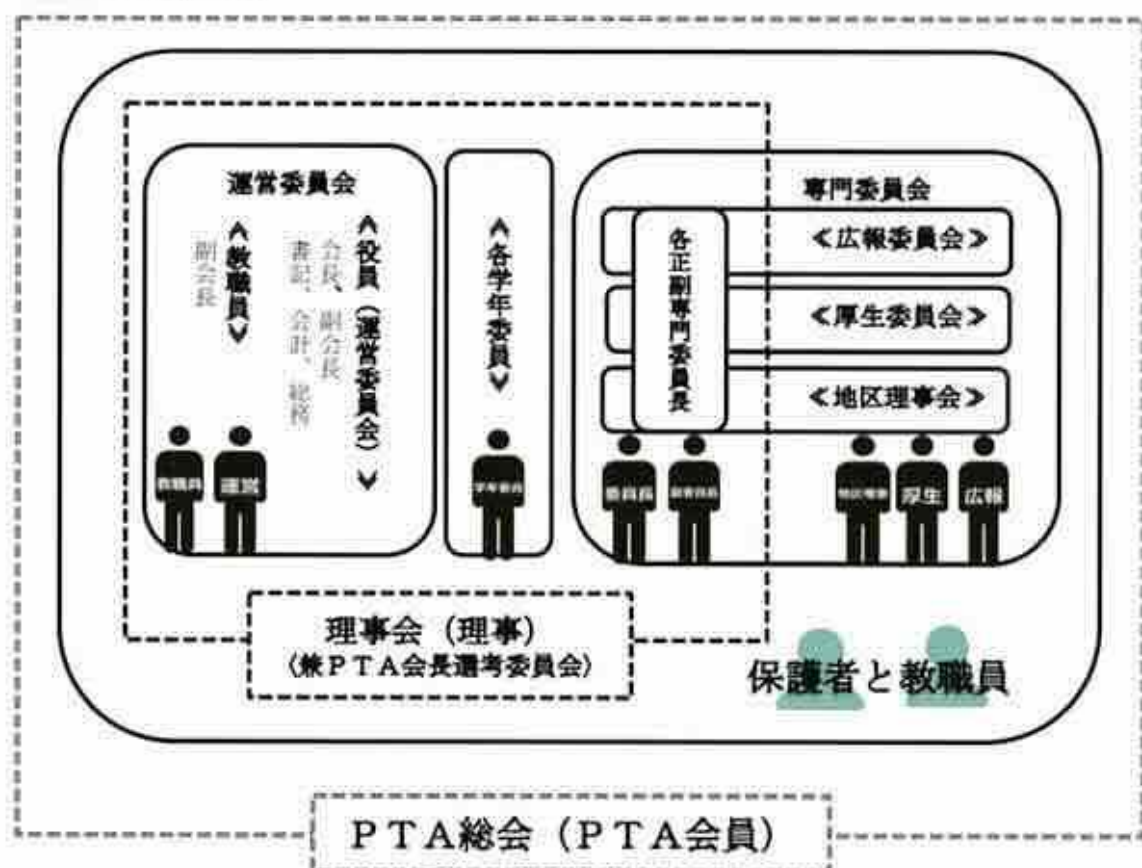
運営委員会

＜役員（運営委員会）＞

会長、副会長

書記、会計、総務

＜教職員＞

副会長

教職員

運営

＜各学年委員＞

学年委員

専門委員会

各正副専門委員長

＜広報委員会＞

＜厚生委員会＞

＜地区理事会＞

委員長

副委員長

地区理事

厚生

広報

理事会（理事）
（兼ＰＴＡ会長選考委員会）

保護者と教職員

ＰＴＡ総会（ＰＴＡ会員）